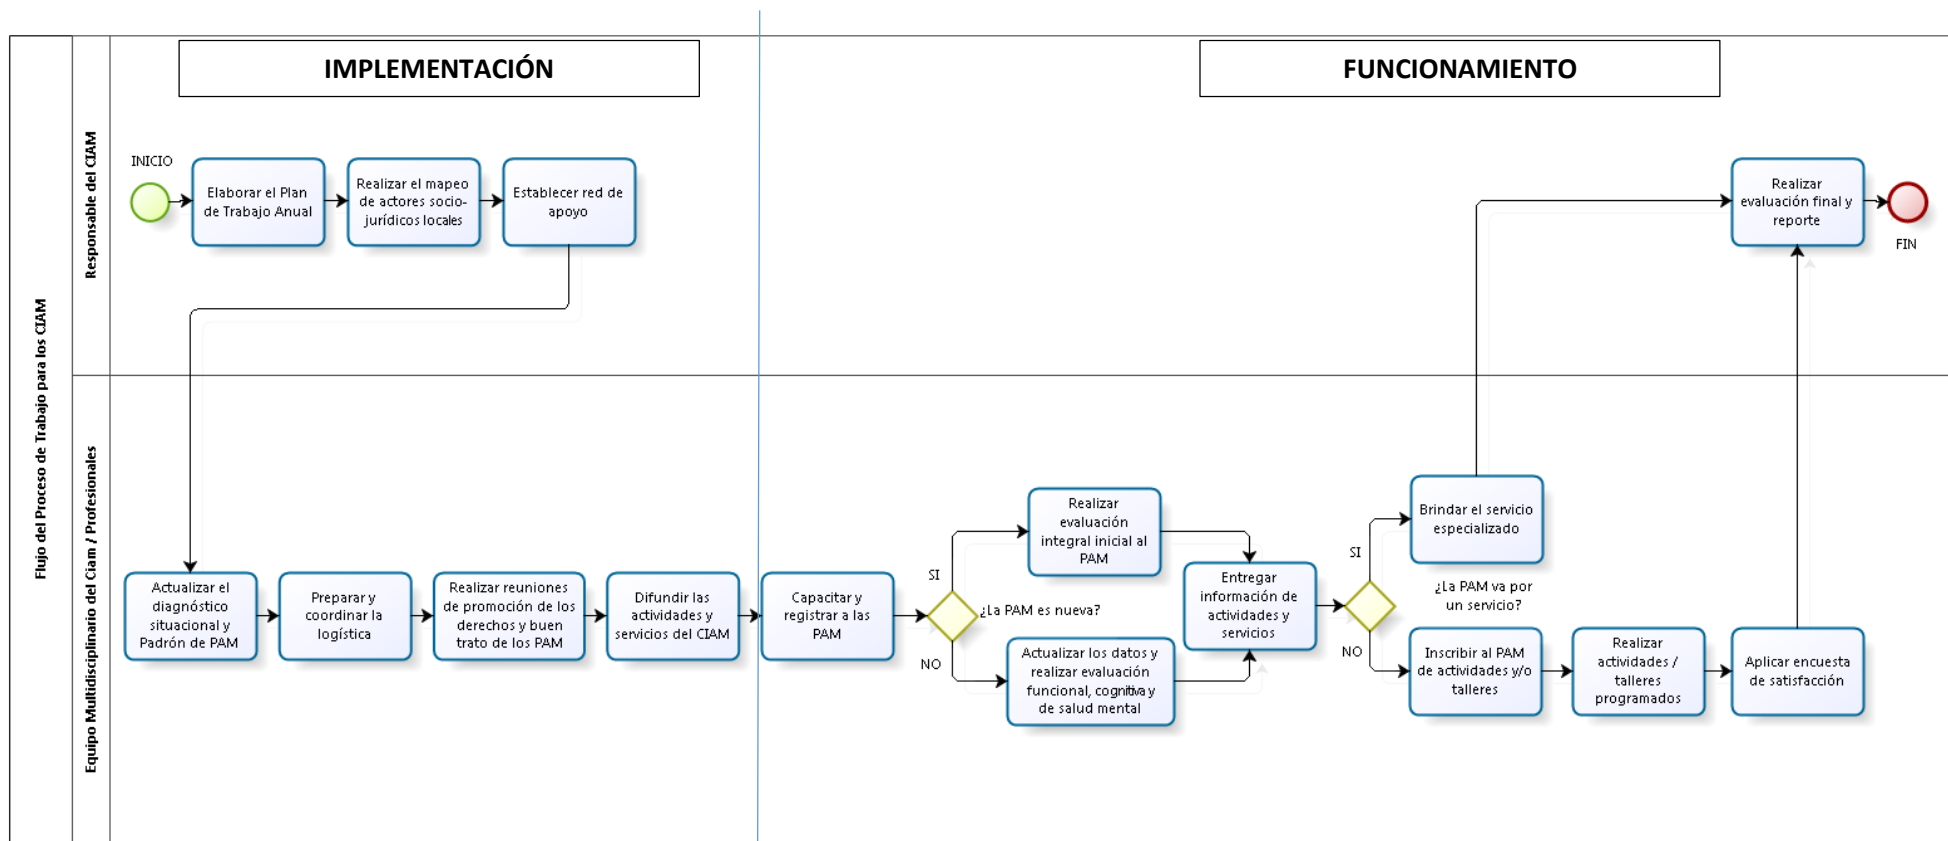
Flujo del Proceso de Trabajo para los CIAM

Responsable del CIAM

Equipo Multidisciplinario del Ciam / Profesionales

IMPLEMENTACIÓN

FUNCIONAMIENTO

INICIO

Elaborar el Plan de Trabajo Anual

Realizar el mapeo de actores socio-jurídicos locales

Establecer red de apoyo

Actualizar el diagnóstico situacional y Padrón de PAM

Preparar y coordinar la logística

Realizar reuniones de promoción de los derechos y buen trato de los PAM

Difundir las actividades y servicios del CIAM

Capacitar y registrar a las PAM

SI

¿La PAM es nueva?

NO

Realizar evaluación integral inicial al PAM

Actualizar los datos y realizar evaluación funcional, cognitiva y de salud mental

Entregar información de actividades y servicios

SI

¿La PAM va por un servicio?

NO

Brindar el servicio especializado

Inscribir al PAM de actividades y/o talleres

Realizar actividades / talleres programados

Aplicar encuesta de satisfacción

Realizar evaluación final y reporte

FIN